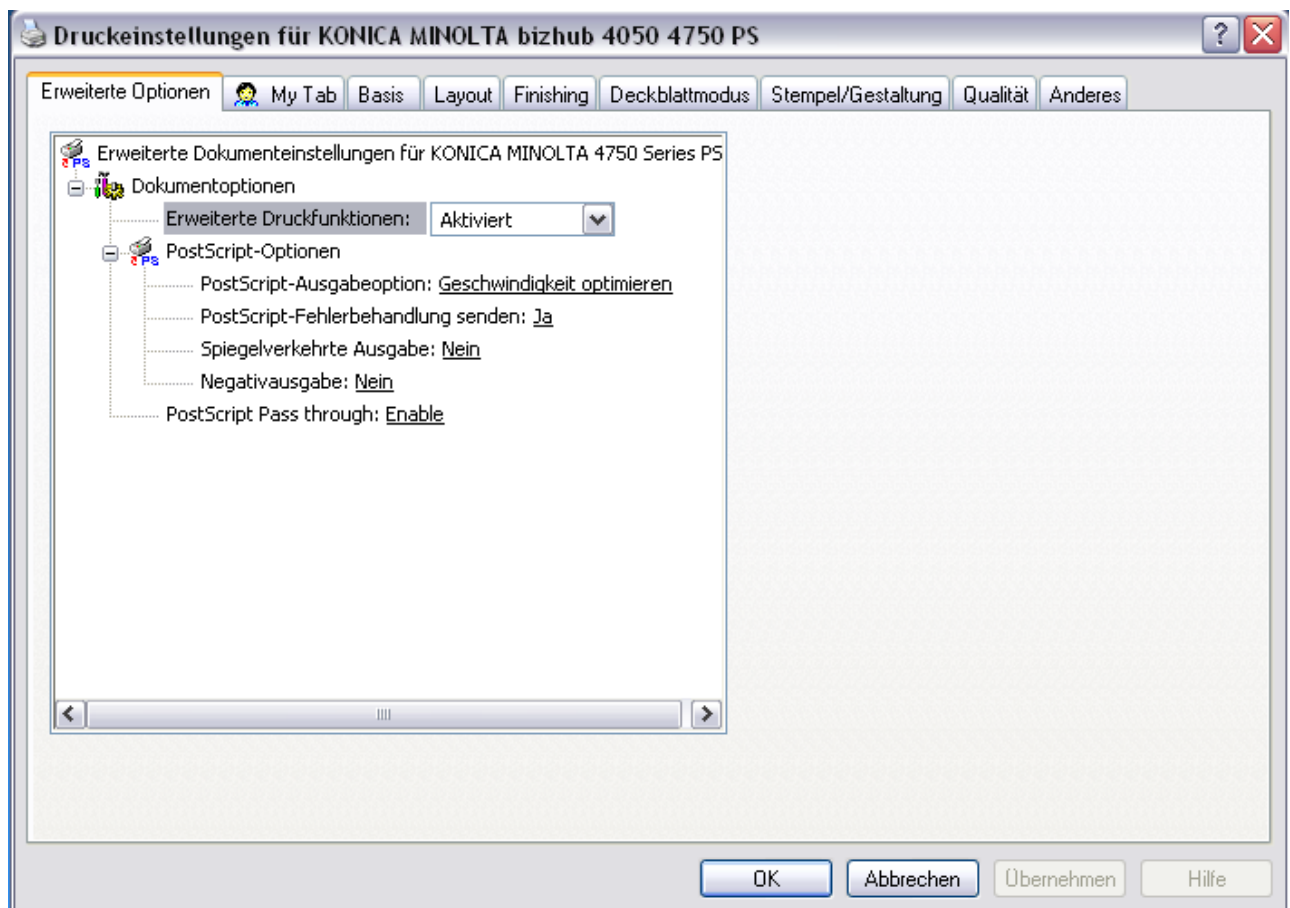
Druckeinstellungen für KONICA MINOLTA bizhub 4050 4750 PS

Erweiterte Optionen | My Tab | Basis | Layout | Finishing | Deckblattmodus | Stempel/Gestaltung | Qualität | Anderes

Erweiterte Dokumenteinstellungen für KONICA MINOLTA 4750 Series PS
Dokumentoptionen
Erweiterte Druckfunktionen: Aktiviert
PostScript-Optionen
PostScript-Ausgabeoption: Geschwindigkeit optimieren
PostScript-Fehlerbehandlung senden: Ja
Spiegelverkehrte Ausgabe: Nein
Negativausgabe: Nein
PostScript Pass through: Enable

OK | Abbrechen | Übernehmen | Hilfe